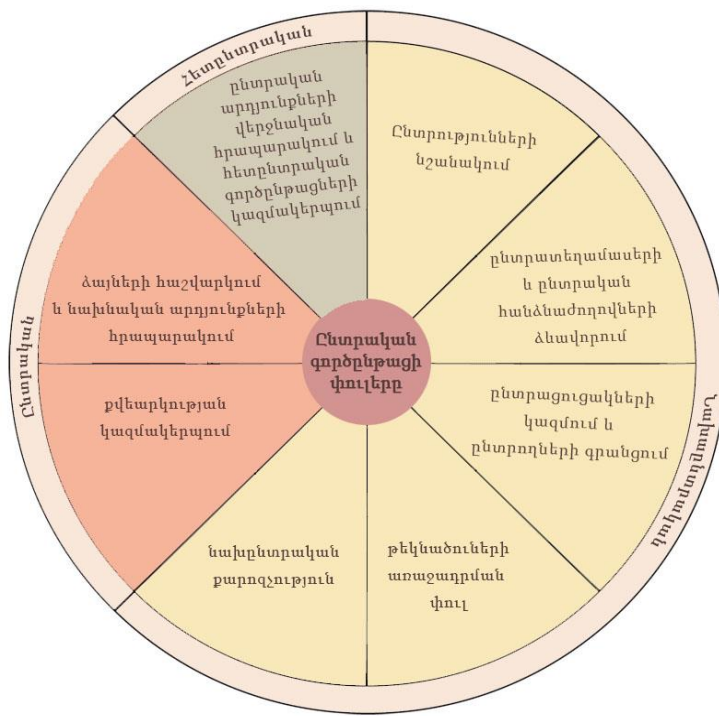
Ընտրական գործընթացի փուլերը

Հետընտրական

ընտրական արդյունքների վերջնական հրապարակում և հետընտրական գործընթացների կազմակերպում

Ընտրությունների նշանակում

ընտրատեղամասերի և ընտրական հանձնաժողովների ձևավորում

ընտրացուցակների կազմում և ընտրողների գրանցում

թեկնածուների առաջադրման փուլ

նախընտրական քարոզչություն

քվեարկության կազմակերպում

ձայների հաշվարկում և նախնական արդյունքների հրապարակում

Ընտրական

Նախընտրական